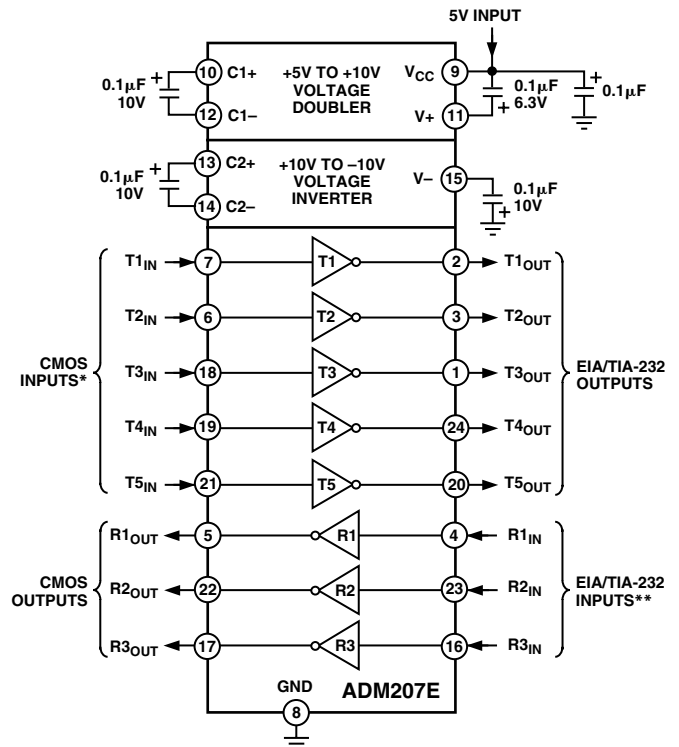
5V INPUT

0.1μF 10V
+
10 C1+
12 C1–
+5V TO +10V VOLTAGE DOUBLER
$V_{CC}$ 9
V+ 11
0.1μF 6.3V
+
+
0.1μF

0.1μF 10V
+
13 C2+
14 C2–
+10V TO –10V VOLTAGE INVERTER
V– 15
0.1μF 10V
+

CMOS INPUTS*

$T1_{IN}$ 7 T1 2 $T1_{OUT}$
$T2_{IN}$ 6 T2 3 $T2_{OUT}$
$T3_{IN}$ 18 T3 1 $T3_{OUT}$
$T4_{IN}$ 19 T4 24 $T4_{OUT}$
$T5_{IN}$ 21 T5 20 $T5_{OUT}$

EIA/TIA-232 OUTPUTS

CMOS OUTPUTS

$R1_{OUT}$ 5 R1 4 $R1_{IN}$
$R2_{OUT}$ 22 R2 23 $R2_{IN}$
$R3_{OUT}$ 17 R3 16 $R3_{IN}$

EIA/TIA-232 INPUTS**

GND
8
ADM207E